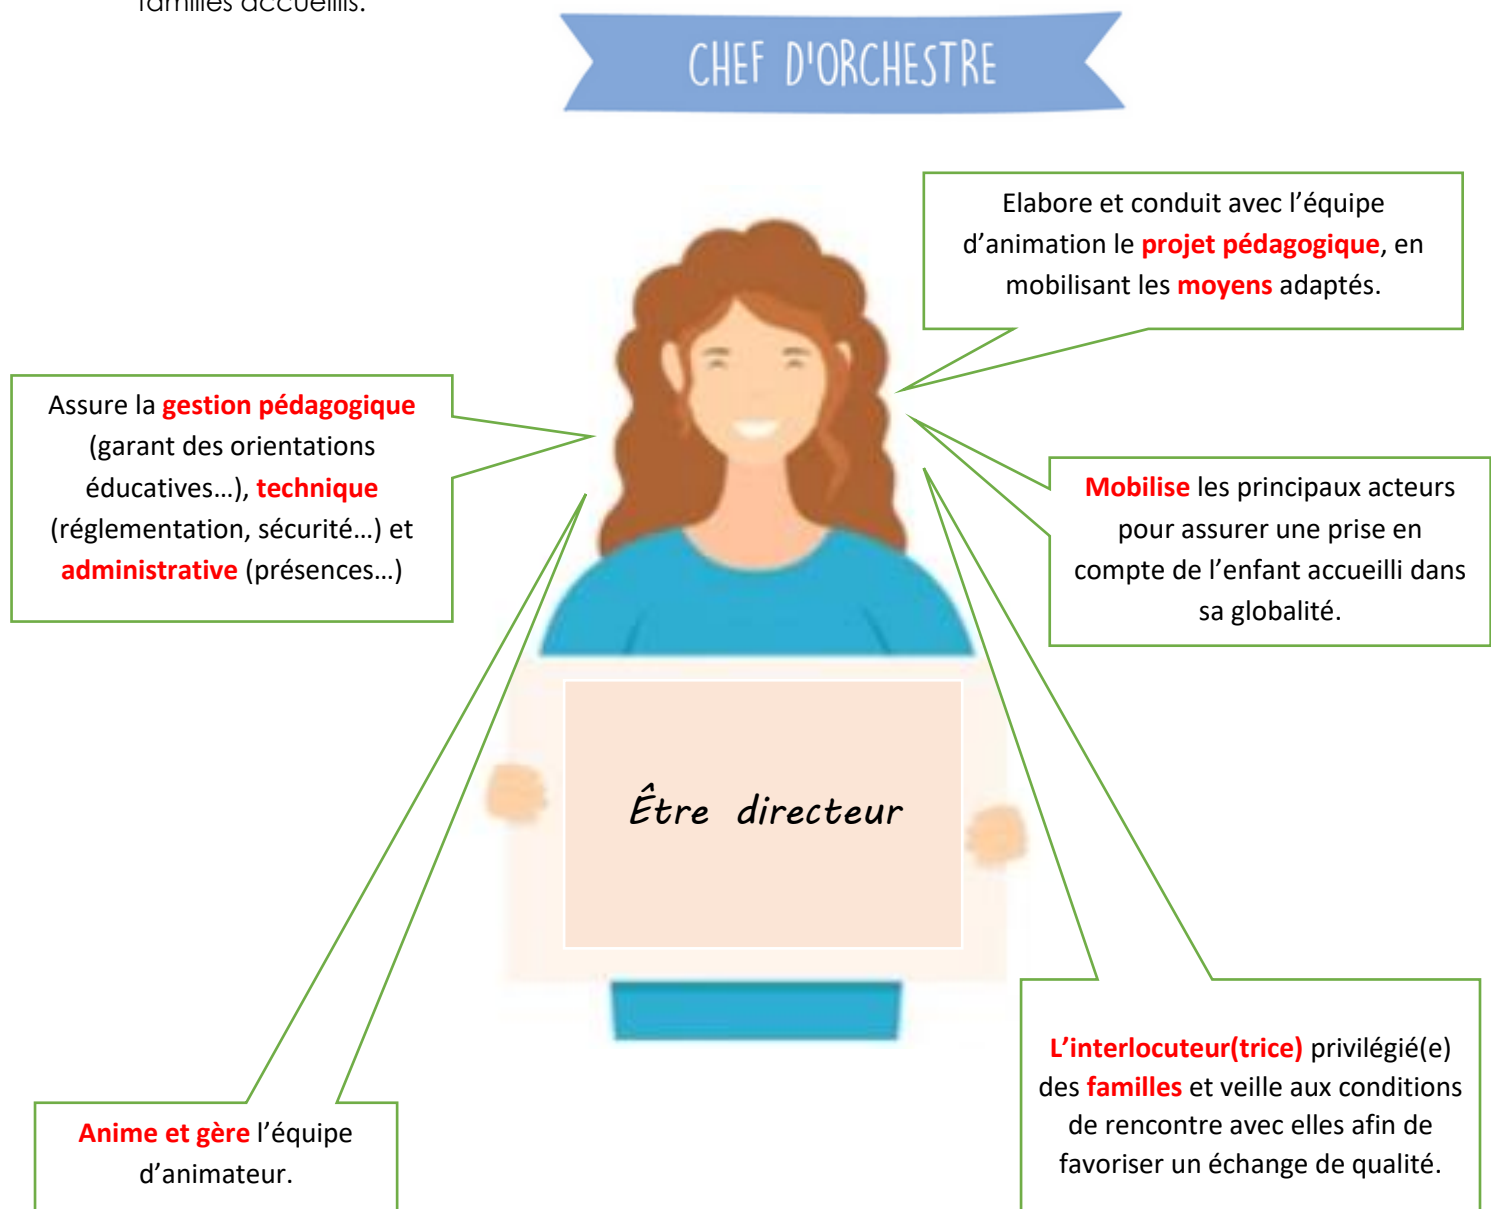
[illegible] familles accueillis.

CHEF D'ORCHESTRE

Elabore et conduit avec l'équipe d'animation le projet pédagogique, en mobilisant les moyens adaptés.

Assure la gestion pédagogique (garant des orientations éducatives…), technique (réglementation, sécurité…) et administrative (présences…)

Mobilise les principaux acteurs pour assurer une prise en compte de l'enfant accueilli dans sa globalité.

Être directeur

L'interlocuteur(trice) privilégié(e) des familles et veille aux conditions de rencontre avec elles afin de favoriser un échange de qualité.

Anime et gère l'équipe d'animateur.